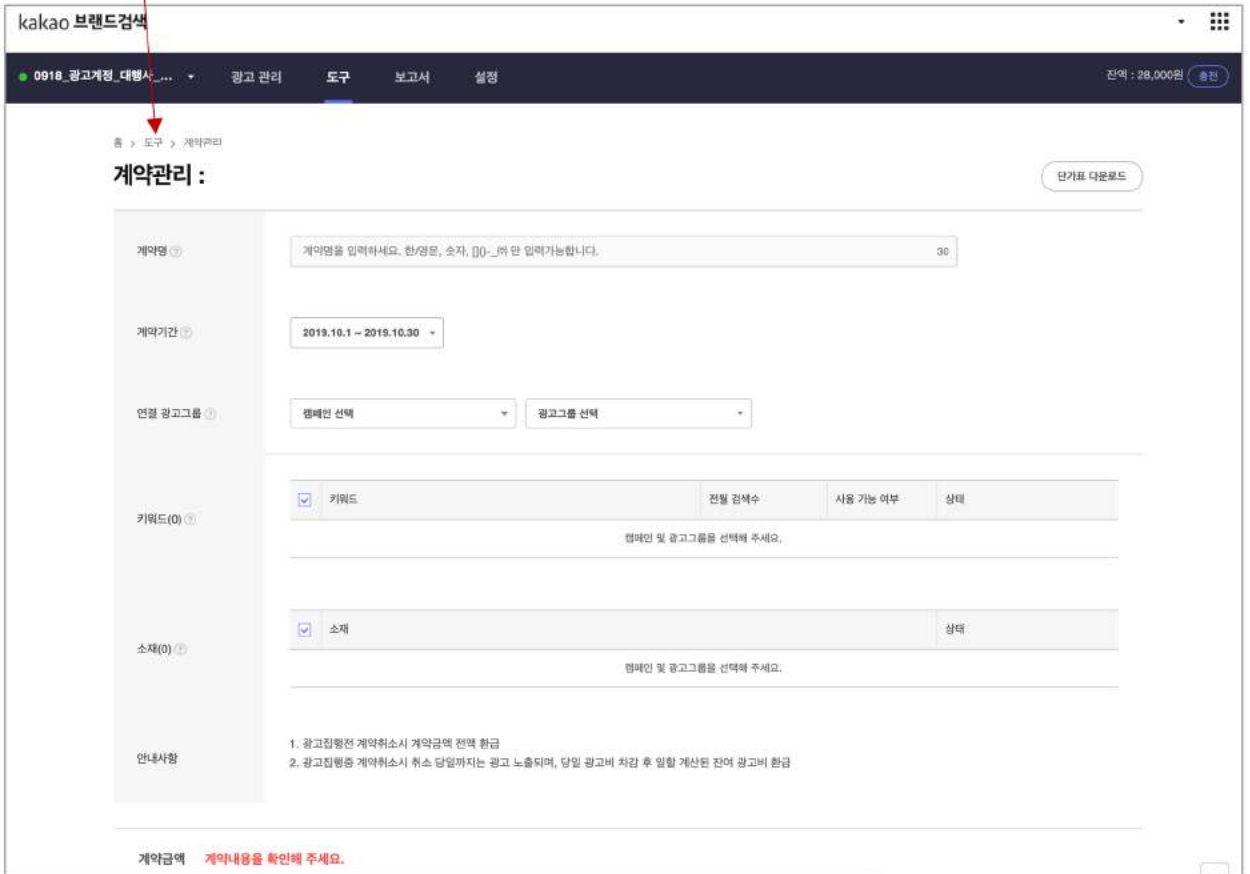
kakao 브랜드검색

0918_광고계정_대행사_... 광고 관리 도구 보고서 설정 잔액 : 28,000원 충전

홈 > 도구 > 계약관리

계약관리 :

단가표 다운로드

계약명

계약명을 입력하세요. 한/영문, 숫자, []()-_/# 만 입력가능합니다. 30

계약기간

2019.10.1 ~ 2019.10.30

연결 광고그룹

캠페인 선택

광고그룹 선택

키워드(0)

| 키워드 | 전월 검색수 | 사용 가능 여부 | 상태 |
|---|---|---|---|
| 캠페인 및 광고그룹을 선택해 주세요. | | | |

소재(0)

| 소재 | 상태 |
|---|---|
| 캠페인 및 광고그룹을 선택해 주세요. | |

안내사항

1. 광고집행전 계약취소시 계약금액 전액 환급
2. 광고집행중 계약취소시 취소 당일까지는 광고 노출되며, 당일 광고비 차감 후 일할 계산된 잔여 광고비 환급

계약금액 계약내용을 확인해 주세요.